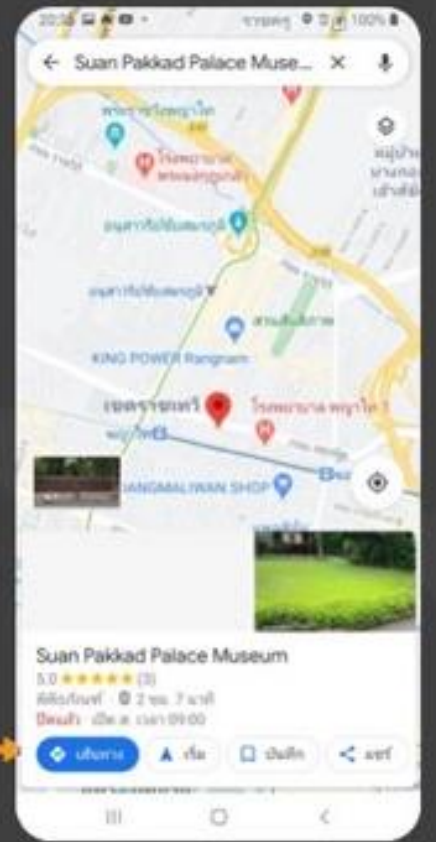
20:30 100%

Suan Pakkad Palace Muse...

KING POWER Rangnam

ราชเทวี

โรงพยาบาล พญาไท 1

พญาไท

PANGMAILWAN SHOP

Suan Pakkad Palace Museum

5.0 ★★★★★ (3)

พิพิธภัณฑ์ · 2 ชม. 7 นาที

ปิดแล้ว · เปิด ส. เวลา 09:00

เส้นทาง

เริ่ม

บันทึก

แชร์